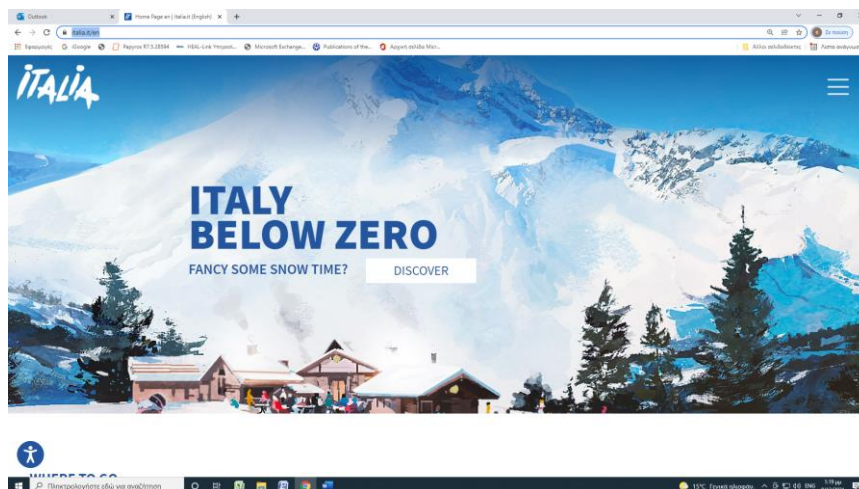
Outlook
Home Page en | Italia.it (English)
+
italia.it/en
Σε παύση
Εφαρμογές
Google
Έργο RT3.28594
HEAL-Link Υπηρεσ...
Microsoft Exchange...
Publications of the...
Αρχική σελίδα Micr...
Άλλοι σελιδοδείκτες
Λίστα ανάγνωσ

ITALIA

ITALY
BELOW ZERO

FANCY SOME SNOW TIME?
DISCOVER

WHERE TO GO

Πληκτρολογήστε εδώ για αναζήτηση
15°C Συννεφιά
ENG